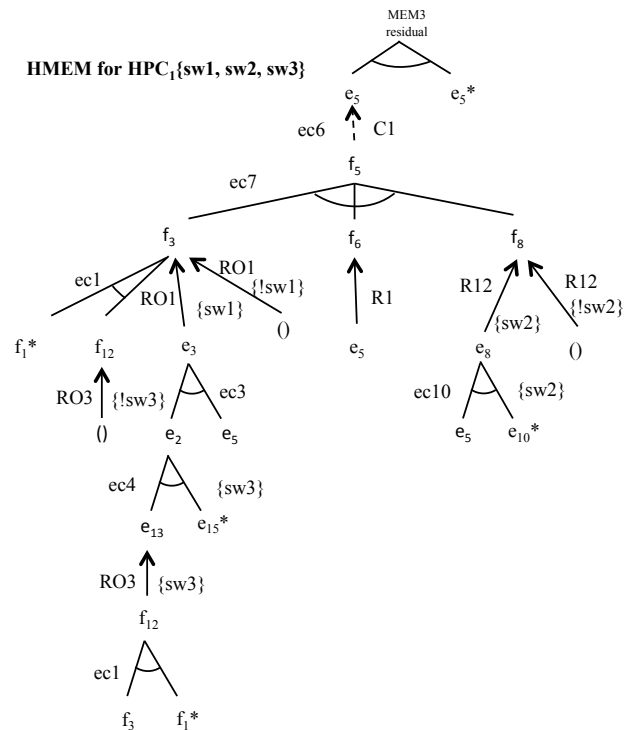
MEM3 residual

HMEM for HPC$_1${sw1, sw2, sw3}

e$_5$

e$_5$*

ec6

C1

f$_5$

ec7

f$_3$

f$_6$

f$_8$

ec1

RO1

RO1 {!sw1}

{sw1}

R1

R12

R12 {!sw2}

{sw2}

f$_1$*

f$_{12}$

e$_3$

()

e$_5$

e$_8$

()

RO3

{!sw3}

ec3

ec10

{sw2}

()

e$_2$

e$_5$

e$_5$

e$_{10}$*

ec4

{sw3}

e$_{13}$

e$_{15}$*

RO3

{sw3}

f$_{12}$

ec1

f$_3$

f$_1$*